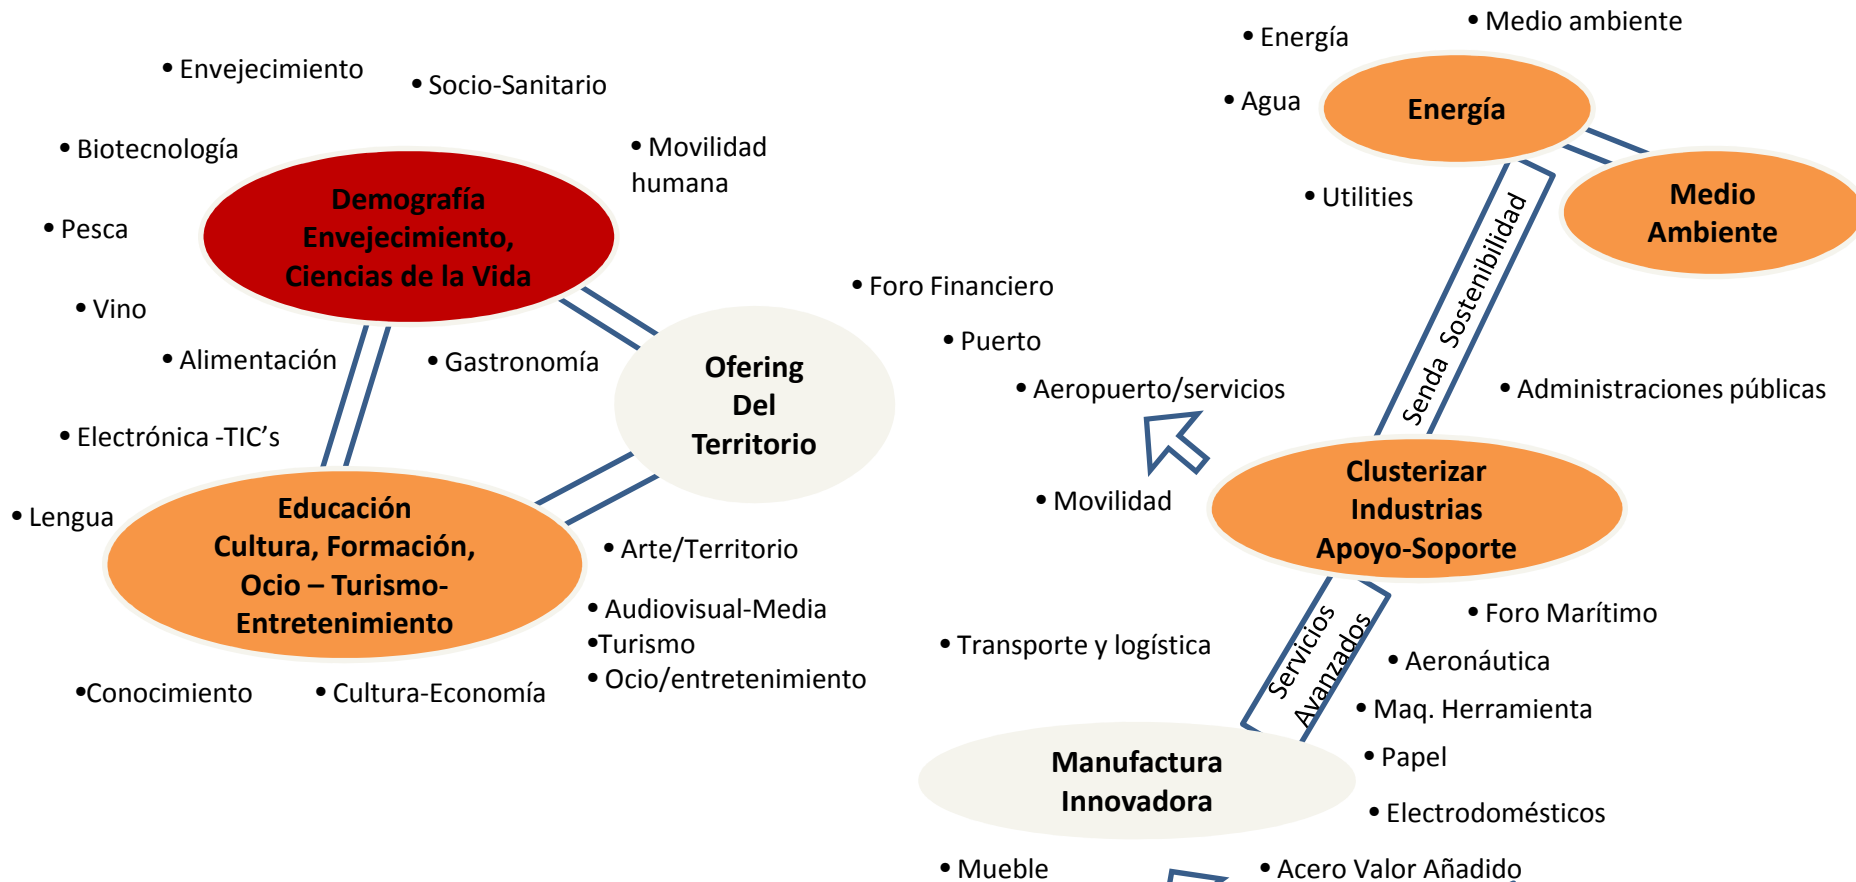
• Envejecimiento

• Socio-Sanitario

• Biotecnología

• Movilidad humana

Demografía Envejecimiento, Ciencias de la Vida

• Pesca

• Vino

• Alimentación

• Gastronomía

Ofering Del Territorio

• Electrónica -TIC's

• Lengua

Educación Cultura, Formación, Ocio – Turismo-Entretenimiento

• Arte/Territorio

• Audiovisual-Media

•Turismo

• Ocio/entretenimiento

•Conocimiento

• Cultura-Economía

• Energía

• Medio ambiente

• Agua

Energía

Medio Ambiente

• Utilities

Senda Sostenibilidad

• Foro Financiero

• Puerto

• Aeropuerto/servicios

• Administraciones públicas

• Movilidad

Clusterizar Industrias Apoyo-Soporte

Servicios Avanzados

• Foro Marítimo

• Transporte y logística

• Aeronáutica

• Maq. Herramienta

• Papel

Manufactura Innovadora

• Electrodomésticos

• Mueble

• Acero Valor Añadido